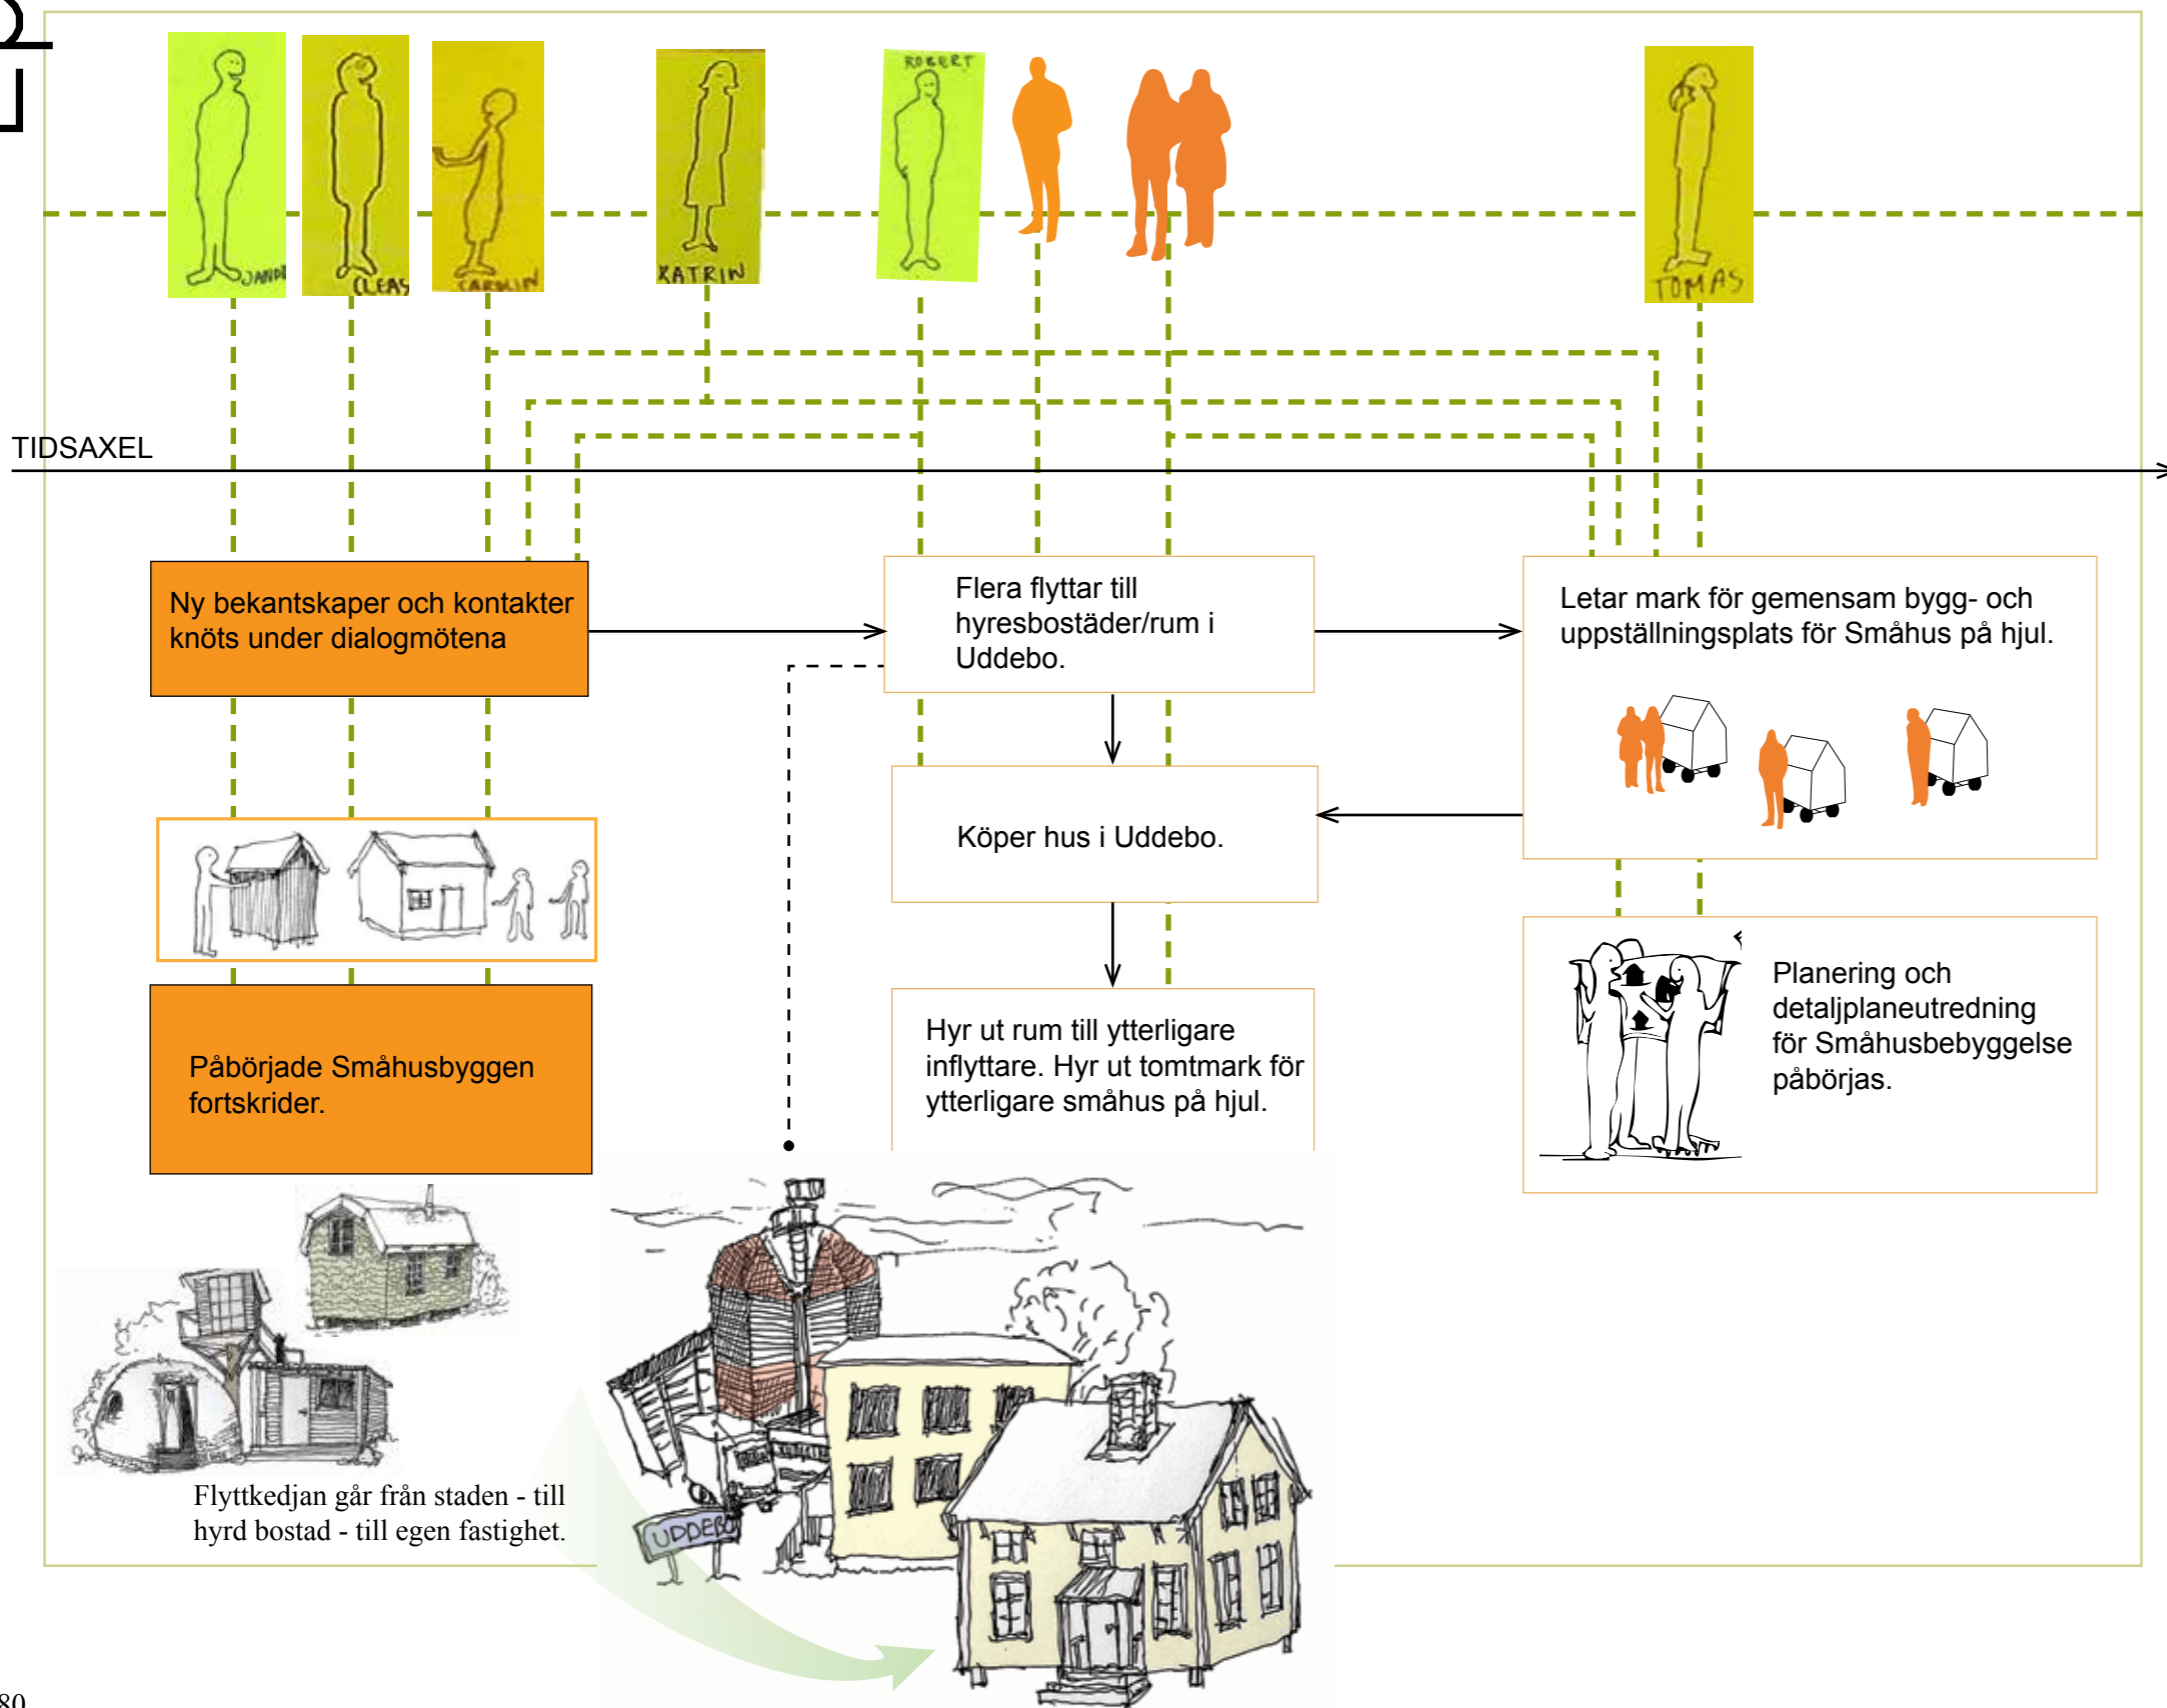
JANDI

CLEAS

CARMIN

KATRIN

ROBERT

TOMAS

TIDSAXEL

Ny bekantskaper och kontakter knöts under dialogmötena

Flera flyttar till hyresbostäder/rum i Uddebo.

Letar mark för gemensam bygg- och uppställningsplats för Småhus på hjul.

Köper hus i Uddebo.

Påbörjade Småhusbyggen fortskrider.

Hyr ut rum till ytterligare inflyttare. Hyr ut tomtmark för ytterligare småhus på hjul.

Planering och detaljplaneutredning för Småhusbebyggelse påbörjas.

Flyttkedjan går från staden - till hyrd bostad - till egen fastighet.

UDDEBO

80